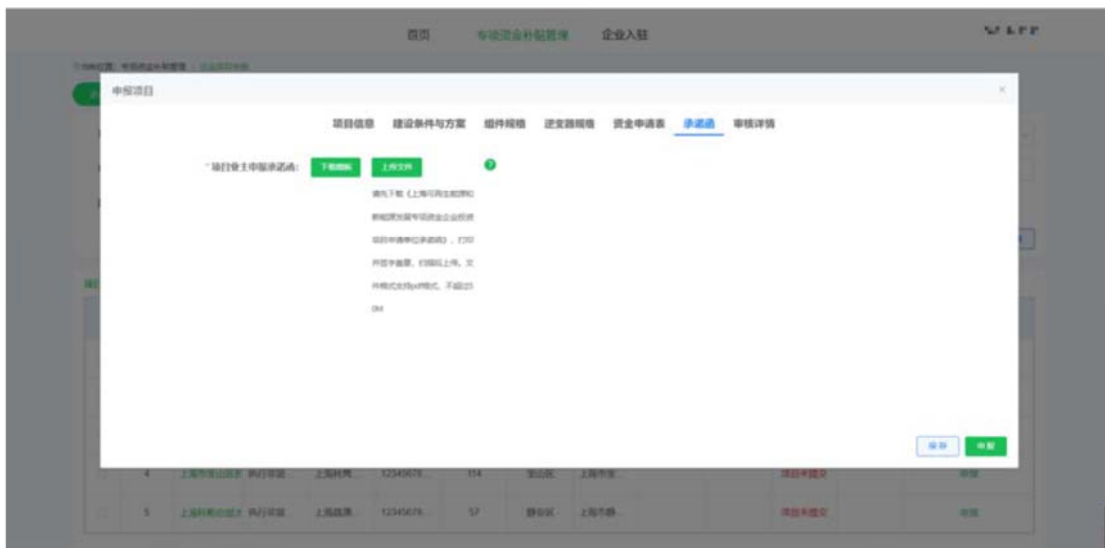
首页 专项资金补贴管理 企业入驻

当前位置：专项资金补贴管理 > 企业项目申报

申报项目

×

项目信息 建设条件与方案 组件规格 逆变器规格 资金申请表 承诺函 审核详情

* 项目业主申报承诺函： 下载模板 上传文件

请先下载《上海可再生能源和新能源发展专项资金企业投资项目申请单位承诺函》，打印并签字盖章，扫描后上传。文件格式支持pdf格式，不超过5M

保存 申报

4 上海市宝山区光 执行项目 上海民用 12345678 114 宝山区 上海市宝 项目未提交 申报

5 上海科创中心光 执行项目 上海能源 12345678 57 静安区 上海市静 项目未提交 申报